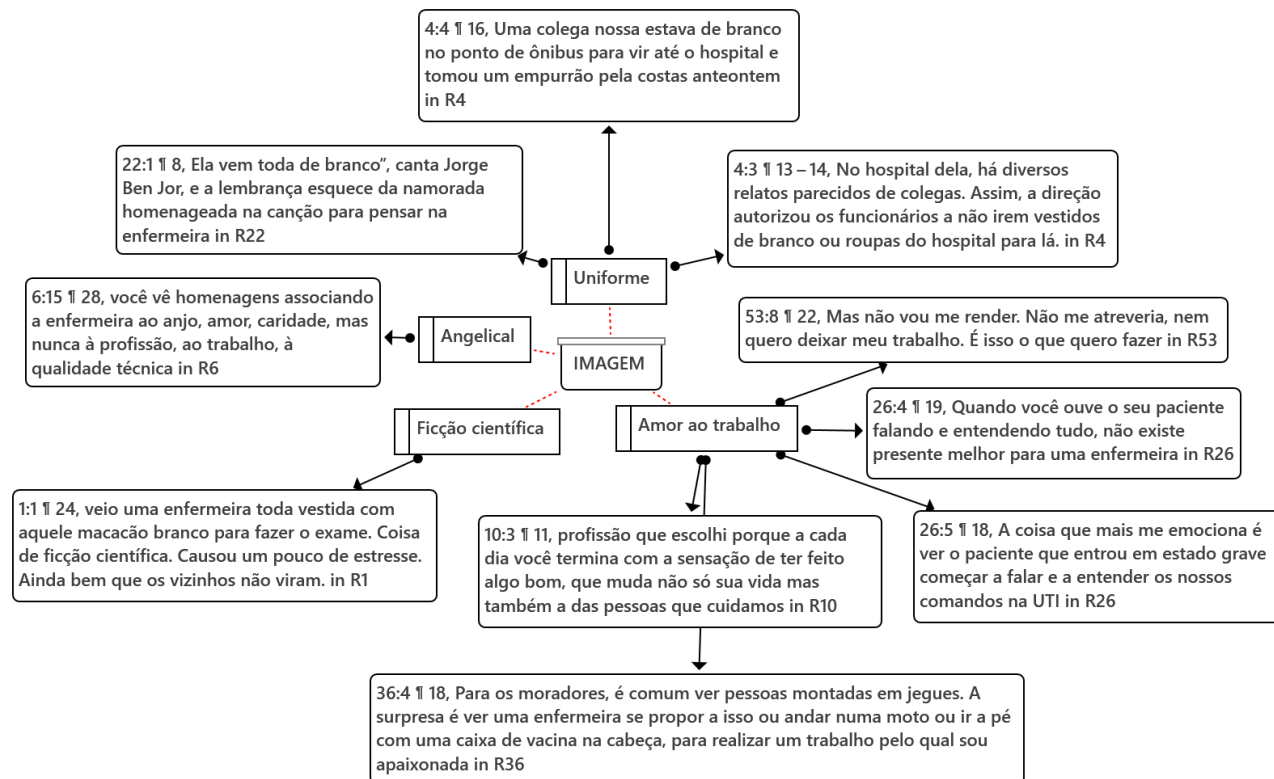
4:4 ¶ 16, Uma colega nossa estava de branco no ponto de ônibus para vir até o hospital e tomou um empurrão pela costas anteontem in R4

22:1 ¶ 8, Ela vem toda de branco", canta Jorge Ben Jor, e a lembrança esquece da namorada homenageada na canção para pensar na enfermeira in R22

4:3 ¶ 13 – 14, No hospital dela, há diversos relatos parecidos de colegas. Assim, a direção autorizou os funcionários a não irem vestidos de branco ou roupas do hospital para lá. in R4

Uniforme

6:15 ¶ 28, você vê homenagens associando a enfermeira ao anjo, amor, caridade, mas nunca à profissão, ao trabalho, à qualidade técnica in R6

Angelical

IMAGEM

53:8 ¶ 22, Mas não vou me render. Não me atreveria, nem quero deixar meu trabalho. É isso o que quero fazer in R53

Ficção científica

Amor ao trabalho

26:4 ¶ 19, Quando você ouve o seu paciente falando e entendendo tudo, não existe presente melhor para uma enfermeira in R26

1:1 ¶ 24, veio uma enfermeira toda vestida com aquele macacão branco para fazer o exame. Coisa de ficção científica. Causou um pouco de estresse. Ainda bem que os vizinhos não viram. in R1

10:3 ¶ 11, profissão que escolhi porque a cada dia você termina com a sensação de ter feito algo bom, que muda não só sua vida mas também a das pessoas que cuidamos in R10

26:5 ¶ 18, A coisa que mais me emociona é ver o paciente que entrou em estado grave começar a falar e a entender os nossos comandos na UTI in R26

36:4 ¶ 18, Para os moradores, é comum ver pessoas montadas em jegues. A surpresa é ver uma enfermeira se propor a isso ou andar numa moto ou ir a pé com uma caixa de vacina na cabeça, para realizar um trabalho pelo qual sou apaixonada in R36